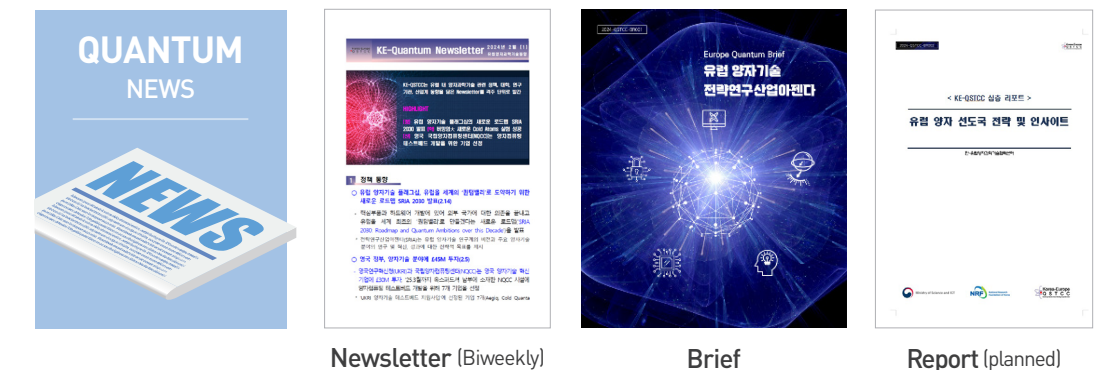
QUANTUM
NEWS

NEWS

KE-Quantum Newsletter 2024년 3월 (1)

HIGHLIGHT

1 정책 동향

Newsletter (Biweekly)

2024-QSTCC-BRIEF

Europe Quantum Brief
유럽 양자기술 전략연구산업아젠다

Brief

< KE-QSTCC 심층 리포트 >
유럽 양자 선도국 전략 및 인사이트

Report (planned)